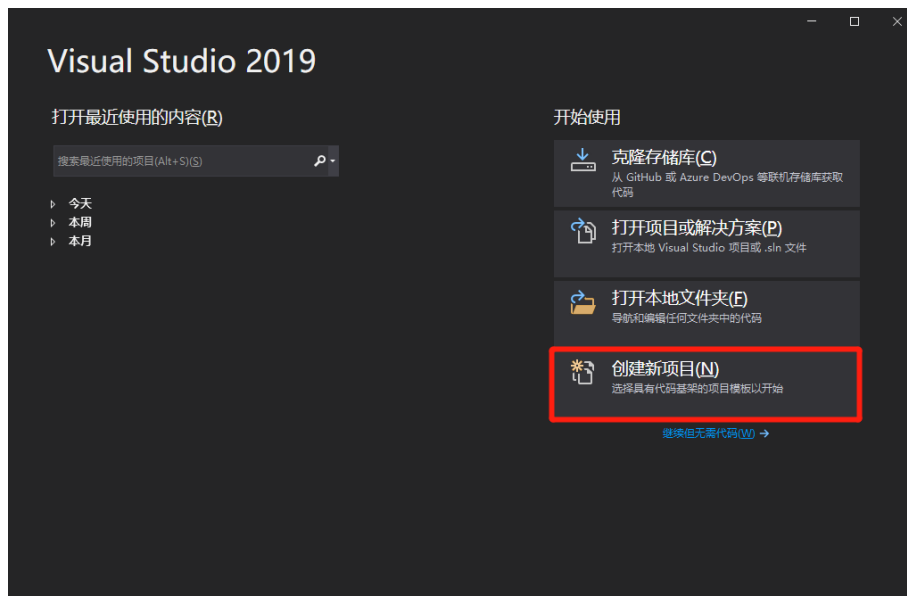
Visual Studio 2019

打开最近使用的内容(R)

搜索最近使用的项目(Alt+S)(S)

今天
本周
本月

开始使用

克隆存储库(C)
从 GitHub 或 Azure DevOps 等联机存储库获取代码

打开项目或解决方案(P)
打开本地 Visual Studio 项目或 .sln 文件

打开本地文件夹(F)
导航和编辑任何文件夹中的代码

创建新项目(N)
选择具有代码基架的项目模板以开始

继续但无需代码(W) →